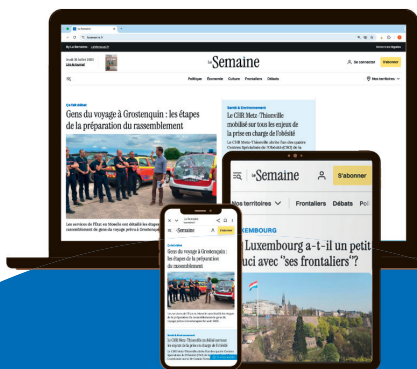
La Semaine

Se connecter

S'abonner

Politique Économie Culture Frontaliers Débats

Nos territoires

Gens du voyage à Grostenquin : les étapes de la préparation du rassemblement

Santé & Environnement

Le CHR Metz-Thionville mobilisé sur tous les enjeux de la prise en charge de l'obésité

La Semaine

S'abonner

Nos territoires

Frontaliers Débats Pol

LUXEMBOURG

Luxembourg a-t-il un petit souci avec "ses frontaliers"?

La Semaine

S'abonner

Gens du voyage à Grostenquin : les étapes de la préparation du rassemblement

Le CHR Metz-Thionville mobilisé sur tous les enjeux de la prise en charge de l'obésité